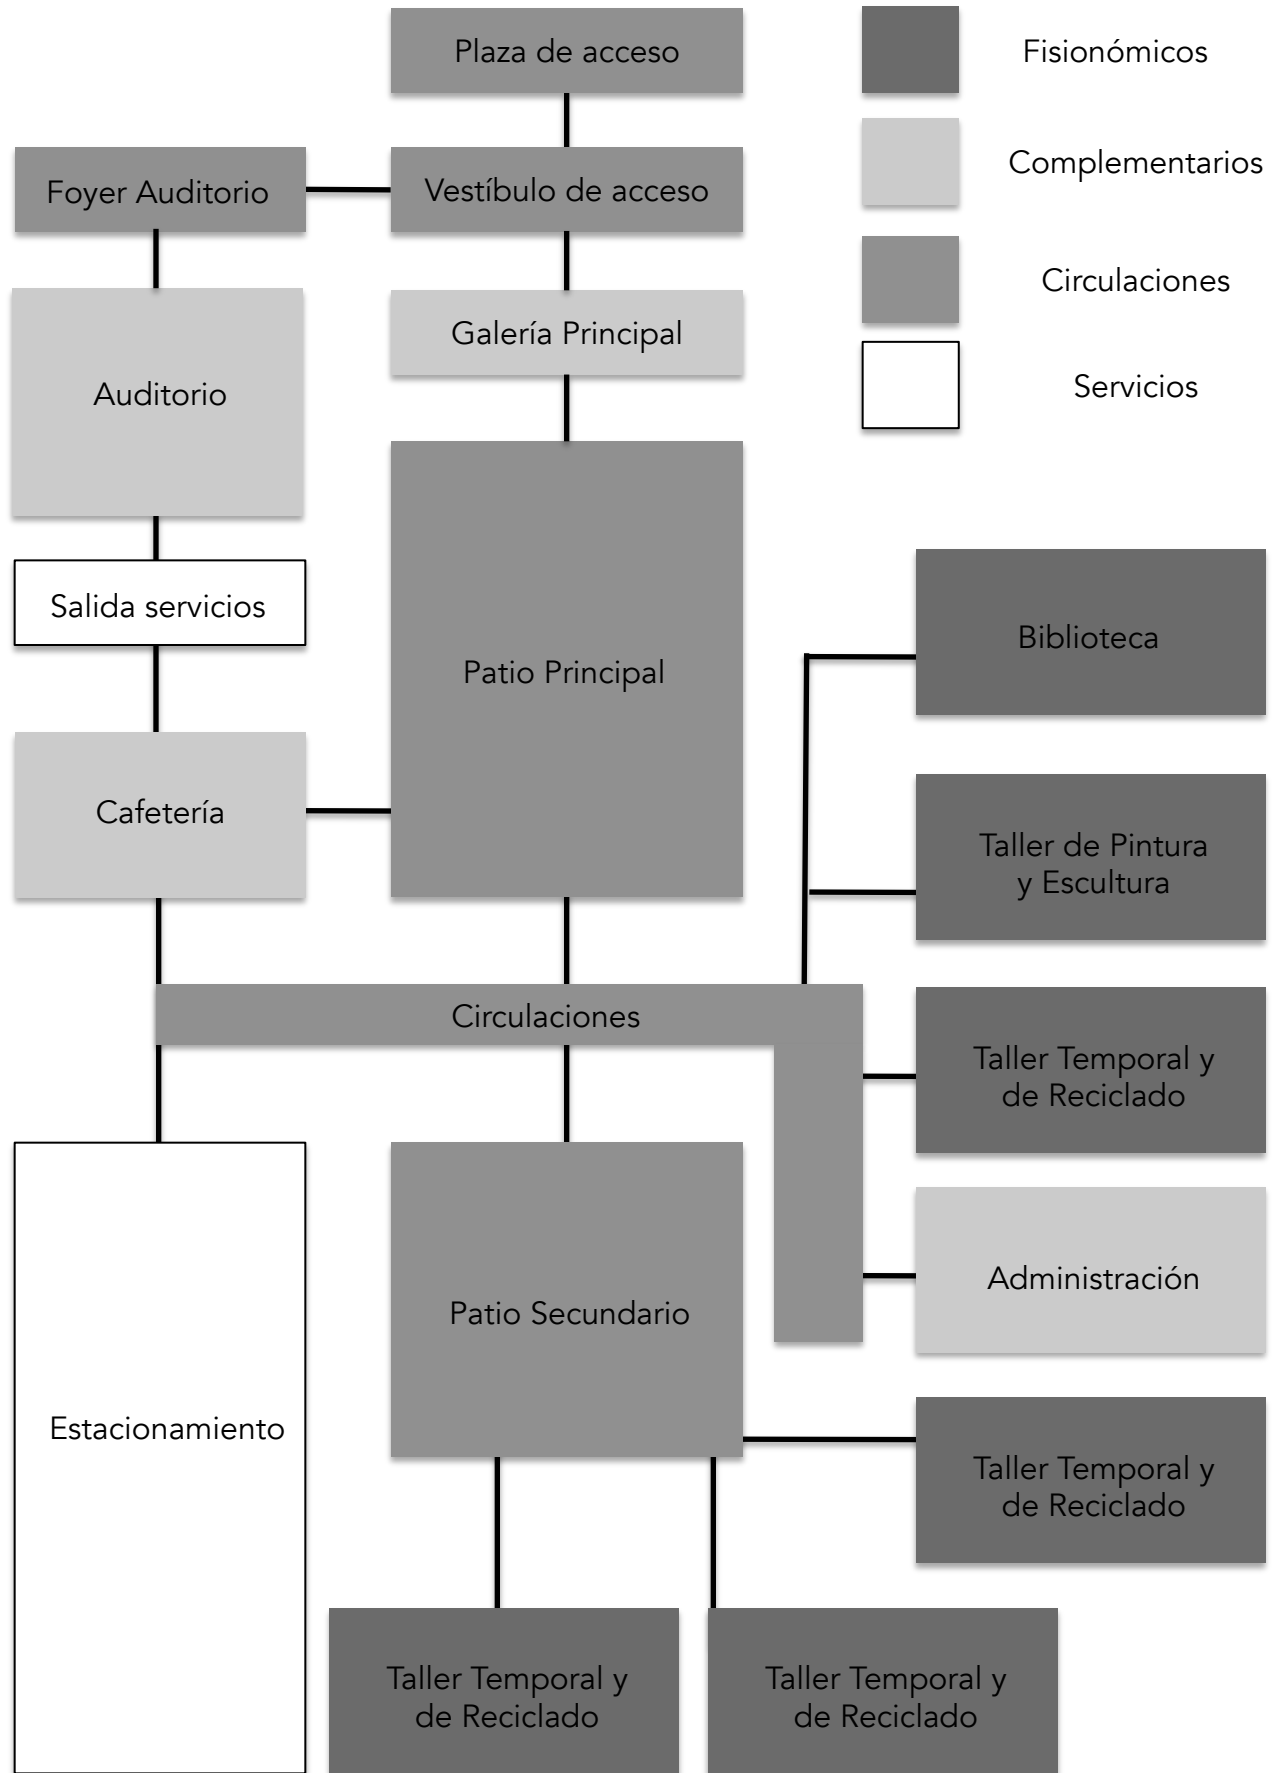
Plaza de acceso

Fisionómicos

Complementarios

Circulaciones

Servicios

Foyer Auditorio

Vestíbulo de acceso

Galería Principal

Auditorio

Salida servicios

Patio Principal

Biblioteca

Cafetería

Taller de Pintura y Escultura

Circulaciones

Taller Temporal y de Reciclado

Administración

Patio Secundario

Estacionamiento

Taller Temporal y de Reciclado

Taller Temporal y de Reciclado

Taller Temporal y de Reciclado